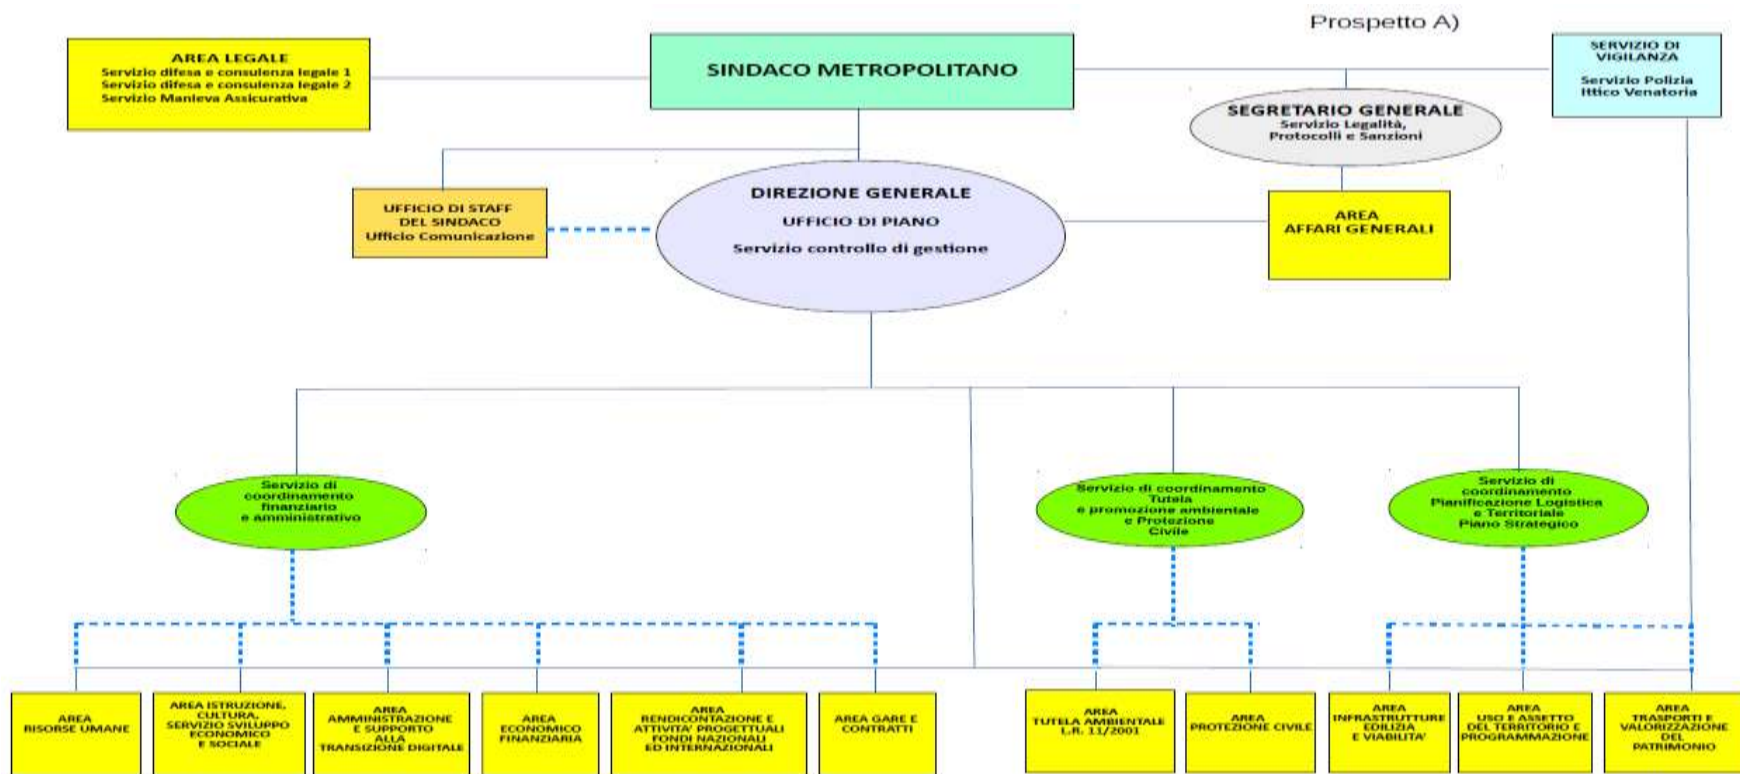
Prospetto A)

AREA LEGALE
Servizio difesa e consulenza legale 1
Servizio difesa e consulenza legale 2
Servizio Manleva Assicurativa

SINDACO METROPOLITANO

SERVIZIO DI VIGILANZA
Servizio Polizia Ittico Venatoria

SEGRETARIO GENERALE
Servizio Legalità, Protocolli e Sanzioni

UFFICIO DI STAFF DEL SINDACO
Ufficio Comunicazione

DIREZIONE GENERALE
UFFICIO DI PIANO
Servizio controllo di gestione

AREA
AFFARI GENERALI

Servizio di coordinamento finanziario e amministrativo

Servizio di coordinamento Tutela e promozione ambientale e Protezione Civile

Servizio di coordinamento Pianificazione Logistica e Territoriale Piano Strategico

AREA
RISORSE UMANE

AREA ISTRUZIONE, CULTURA, SERVIZIO SVILUPPO ECONOMICO E SOCIALE

AREA
AMMINISTRAZIONE E SUPPORTO ALLA TRANSIZIONE DIGITALE

AREA
ECONOMICO FINANZIARIA

AREA
RENDICONTAZIONE E ATTIVITA' PROGETTUALI FONDI NAZIONALI ED INTERNAZIONALI

AREA GARE E CONTRATTI

AREA
TUTELA AMBIENTALE L.R. 11/2001

AREA
PROTEZIONE CIVILE

AREA
INFRASTRUTTURE EDILIZIA E VIABILITA'

AREA
USO E ASSETTO DEL TERRITORIO E PROGRAMMAZIONE

AREA
TRASPORTI E VALORIZZAZIONE DEL PATRIMONIO